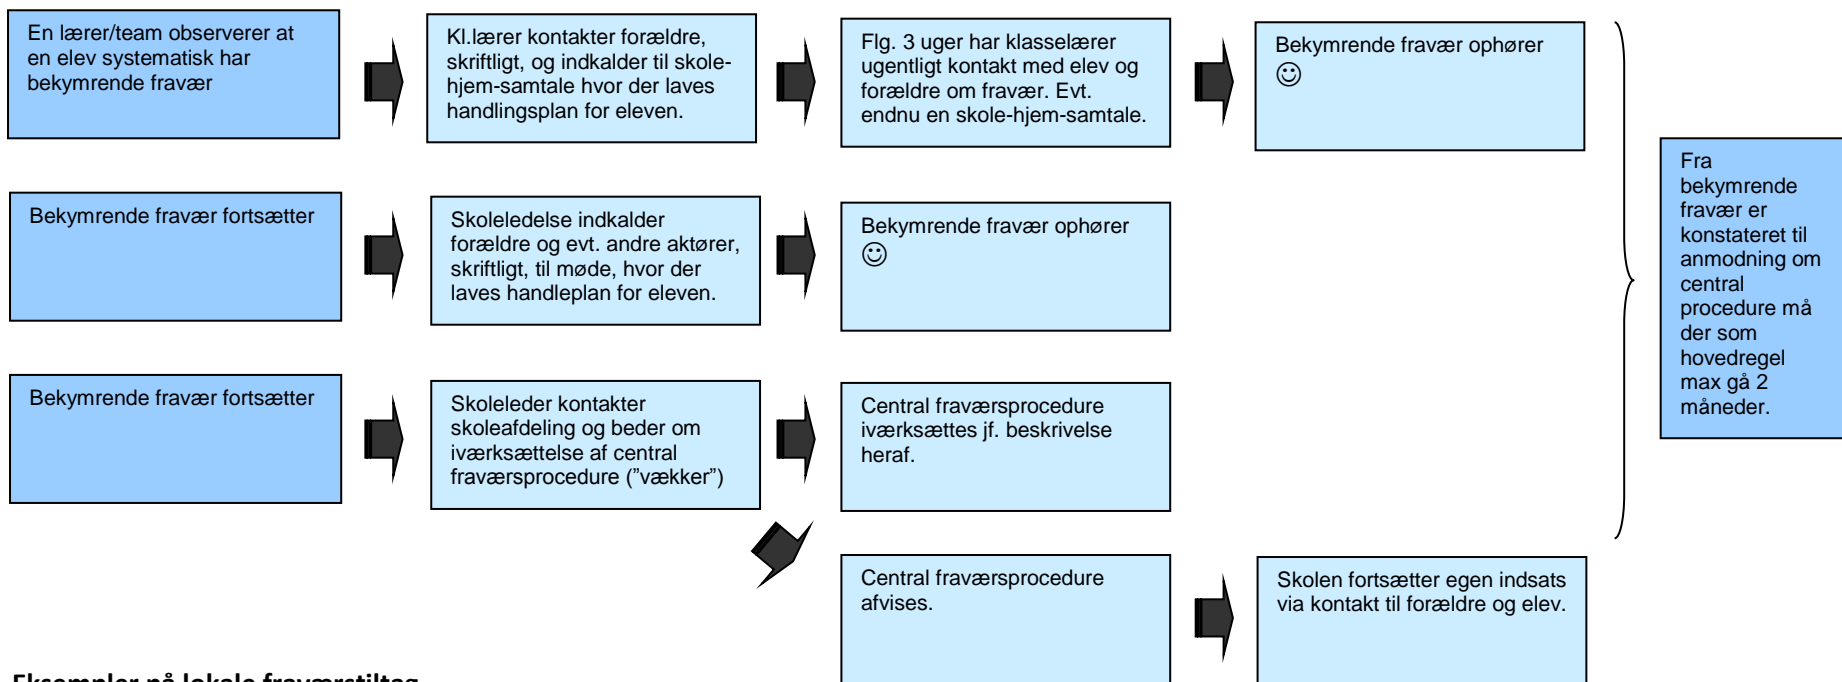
En lærer/team observerer at en elev systematisk har bekymrende fravær

Kl.lærer kontakter forældre, skriftligt, og indkalder til skolehjem-samtale hvor der laves handlingsplan for eleven.

Flg. 3 uger har klasselærer ugentligt kontakt med elev og forældre om fravær. Evt. endnu en skole-hjem-samtale.

Bekymrende fravær ophører ☺

Bekymrende fravær fortsætter

Skoleledelse indkalder forældre og evt. andre aktører, skriftligt, til møde, hvor der laves handleplan for eleven.

Bekymrende fravær ophører ☺

Bekymrende fravær fortsætter

Skoleleder kontakter skoleafdeling og beder om iværksættelse af central fraværsprocedure ("vækker")

Central fraværsprocedure iværksættes jf. beskrivelse heraf.

Central fraværsprocedure afvises.

Skolen fortsætter egen indsats via kontakt til forældre og elev.

Fra bekymrende fravær er konstateret til anmodning om central procedure må der som hovedregel max gå 2 måneder.

Eksempler på lokale fraværstiltag